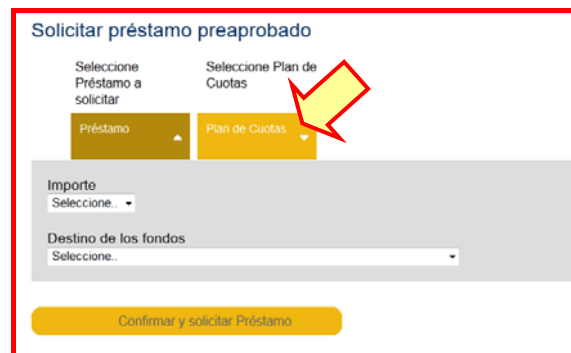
Solicitar préstamo preaprobado

Seleccione Préstamo a solicitar

Seleccione Plan de Cuotas

Préstamo

Plan de Cuotas

Importe

Seleccione..

Destino de los fondos

Seleccione..

Confirmar y solicitar Préstamo